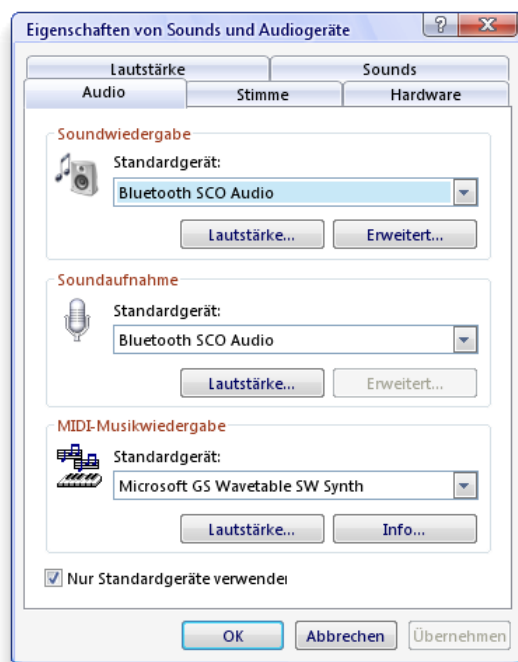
Eigenschaften von Sounds und Audiogeräte

?

X

Lautstärke

Sounds

Audio

Stimme

Hardware

Soundwiedergabe

Standardgerät:

Bluetooth SCO Audio

Lautstärke...

Erweitert...

Soundaufnahme

Standardgerät:

Bluetooth SCO Audio

Lautstärke...

Erweitert...

MIDI-Musikwiedergabe

Standardgerät:

Microsoft GS Wavetable SW Synth

Lautstärke...

Info...

Nur Standardgeräte verwenden

OK

Abbrechen

Übernehmen